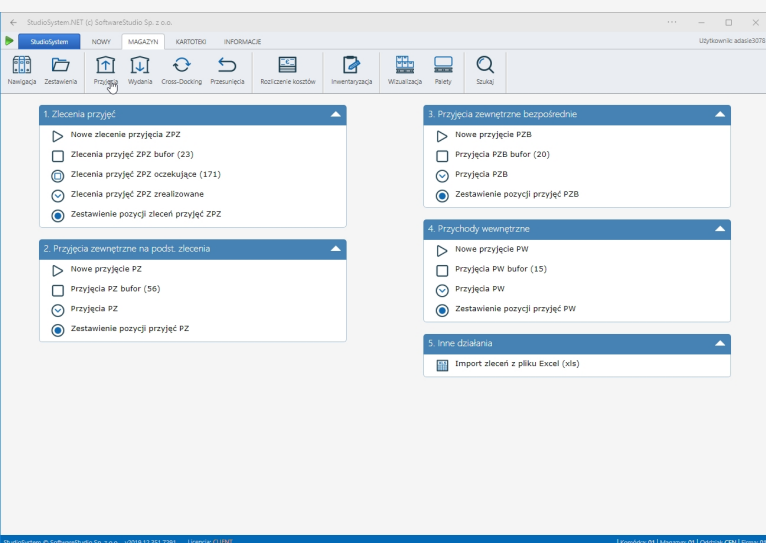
StudioSystem.NET (c) SoftwareStudio Sp. z o.o.

StudioSystem NOWY MAGAZYN KARTOTEKI INFORMACJE

Użytkownik: adasie3078

Nawigacja Zestawienia Przyjęcia Wydania Cross-Docking Przesunięcia Rozliczenie kosztów Inwentaryzacja Wizualizacja Palety Szukaj

1. Zlecenia przyjęć

Nowe zlecenie przyjęcia ZPZ

Zlecenia przyjęć ZPZ bufor (23)

Zlecenia przyjęć ZPZ oczekujące (171)

Zlecenia przyjęć ZPZ zrealizowane

Zestawienie pozycji zleceń przyjęć ZPZ

2. Przyjęcia zewnętrzne na podst. zlecenia

Nowe przyjęcie PZ

Przyjęcia PZ bufor (56)

Przyjęcia PZ

Zestawienie pozycji przyjęć PZ

3. Przyjęcia zewnętrzne bezpośrednie

Nowe przyjęcie PZB

Przyjęcia PZB bufor (20)

Przyjęcia PZB

Zestawienie pozycji przyjęć PZB

4. Przychody wewnętrzne

Nowe przyjęcie PW

Przyjęcia PW bufor (15)

Przyjęcia PW

Zestawienie pozycji przyjęć PW

5. Inne działania

Import zleceń z pliku Excel (xls)

StudioSystem © SoftwareStudio Sp. z o.o. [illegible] Licencja: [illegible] | Kontrahent: 01 | Magazyn: 01 | Oddział: CEN | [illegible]